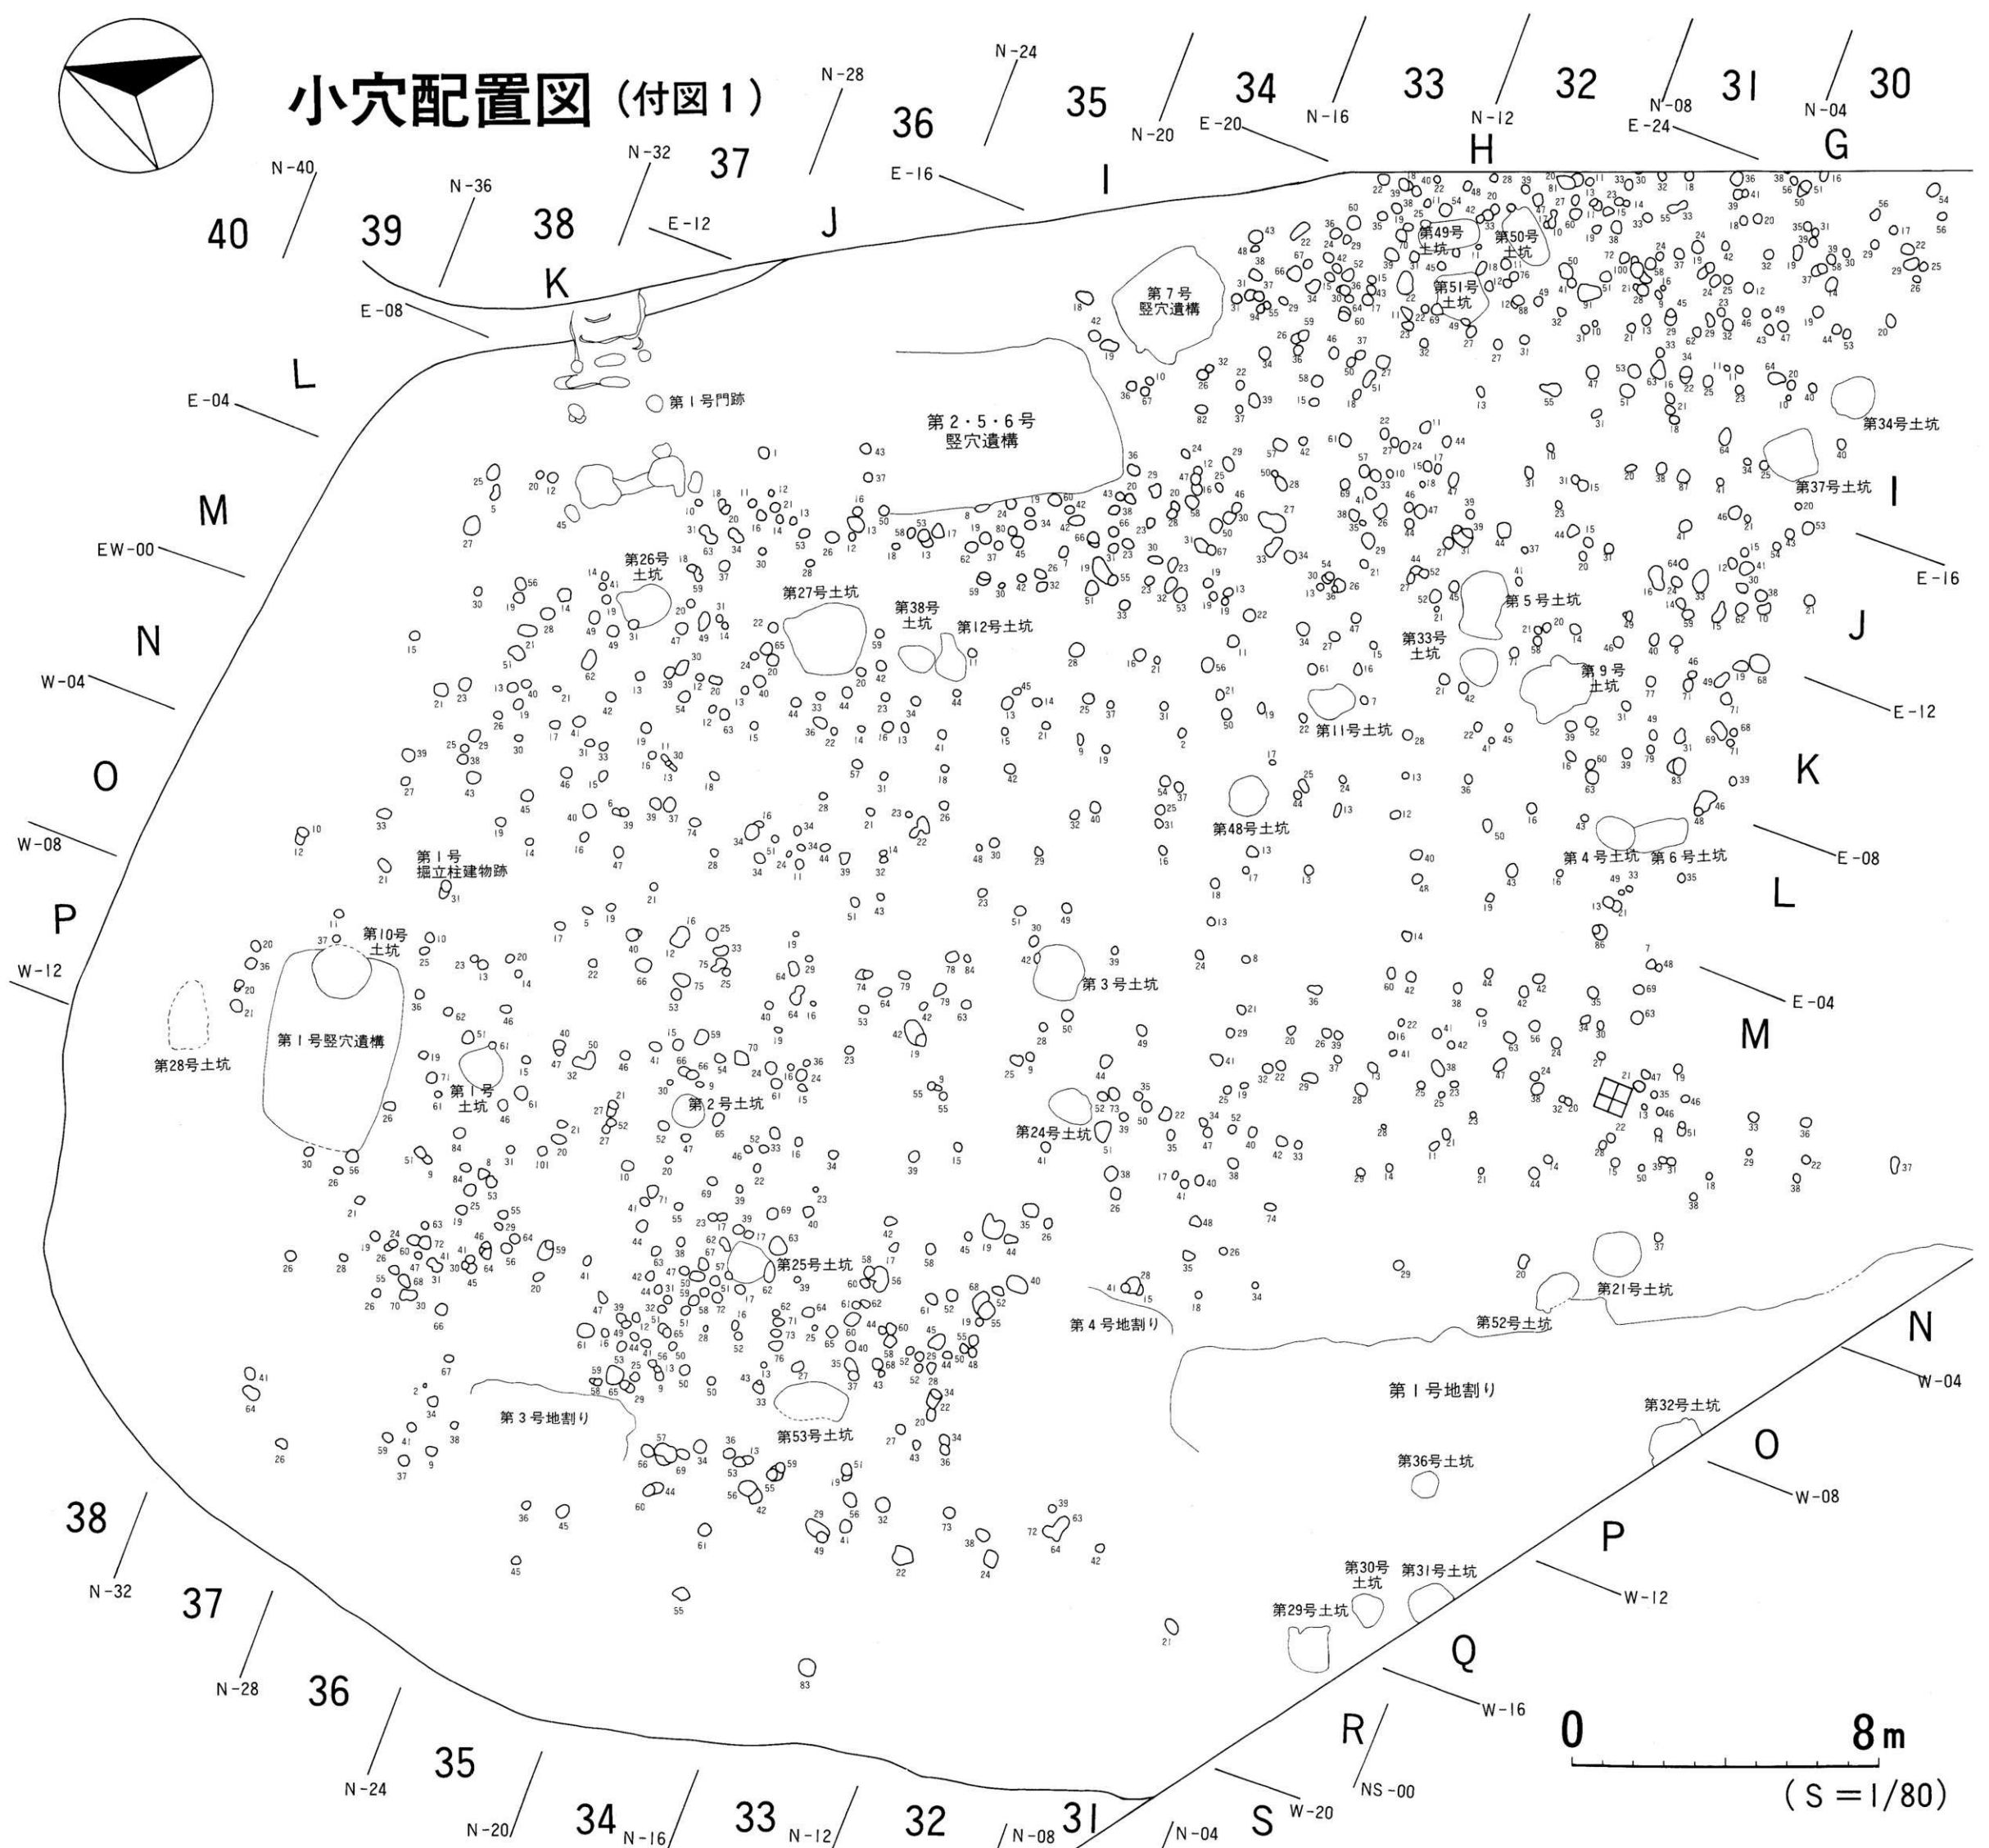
小穴配置図（付図１）

40 39 38 37 36 35 34 33 32 31 30

N-40 N-36 N-32 N-28 N-24 N-20 N-16 N-12 N-08 N-04

E-20 E-24 E-16 E-12 E-08 E-04 EW-00 W-04 W-08 W-12

K J I H G L M N O P

第７号竪穴遺構

第２・５・６号竪穴遺構

第１号門跡

第49号土坑

第50号土坑

第51号土坑

第34号土坑

第37号土坑

第26号土坑

第27号土坑

第38号土坑

第12号土坑

第５号土坑

第33号土坑

第９号土坑

第11号土坑

第48号土坑

第４号土坑 第６号土坑

第１号掘立柱建物跡

第10号土坑

第１号竪穴遺構

第28号土坑

第１号土坑

第２号土坑

第３号土坑

第24号土坑

第25号土坑

第53号土坑

第３号地割り

第４号地割り

第１号地割り

第52号土坑

第21号土坑

第32号土坑

第36号土坑

第30号土坑

第31号土坑

第29号土坑

I E-16 J E-12 K E-08 L E-04 M N W-04 O W-08 P W-12 Q W-16 R NS-00 S W-20

38 N-32 37 N-28 36 N-24 35 N-20 34 N-16 33 N-12 32 N-08 31 N-04

0 8m

（S＝1/80）